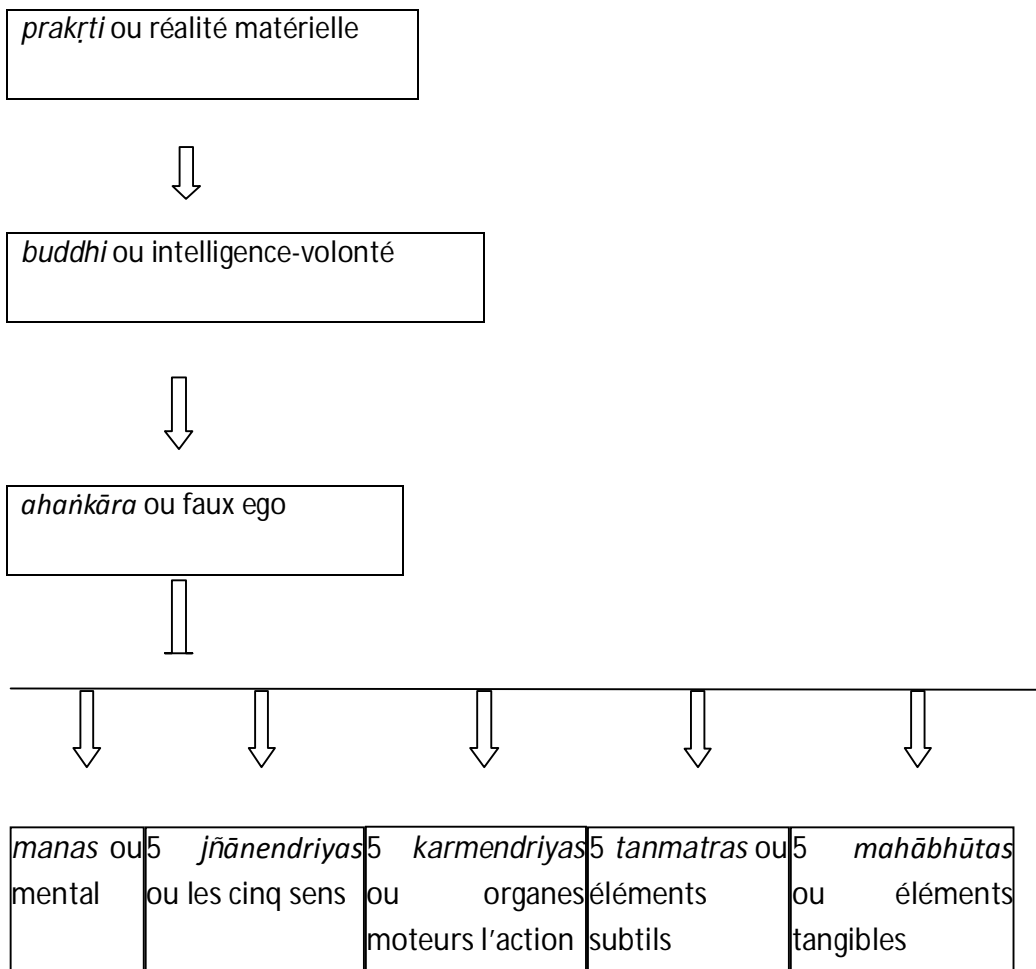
*prakṛti* ou réalité matérielle

*buddhi* ou intelligence-volonté

*ahaṅkāra* ou faux ego

| *manas* ou mental | 5 *jñānendriyas* ou les cinq sens | 5 *karmendriyas* ou organes moteurs l'action | 5 *tanmatras* ou éléments subtils | 5 *mahābhūtas* ou éléments tangibles |
|---|---|---|---|---|